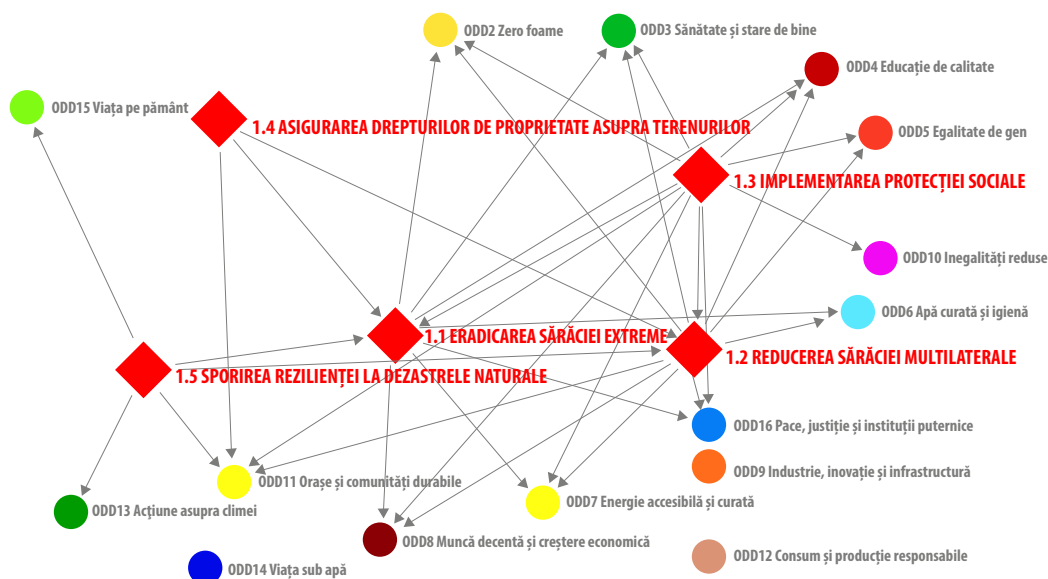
ODD2 Zero foame

ODD3 Sănătate și stare de bine

ODD4 Educație de calitate

ODD15 Viața pe pământ

1.4 ASIGURAREA DREPTURILOR DE PROPRIETATE ASUPRA TERENURILOR

ODD5 Egalitate de gen

1.3 IMPLEMENTAREA PROTECȚIEI SOCIALE

ODD10 Inegalități reduse

ODD6 Apă curată și igienă

1.1 ERADICAREA SĂRĂCIEI EXTREME

1.2 REDUCEREA SĂRĂCIEI MULTILATERALE

1.5 SPORIREA REZILIENȚEI LA DEZASTRELE NATURALE

ODD16 Pace, justiție și instituții puternice

ODD9 Industrie, inovație și infrastructură

ODD11 Orașe și comunități durabile

ODD7 Energie accesibilă și curată

ODD13 Acțiune asupra climei

ODD8 Muncă decentă și creștere economică

ODD12 Consum și producție responsabile

ODD14 Viața sub apă